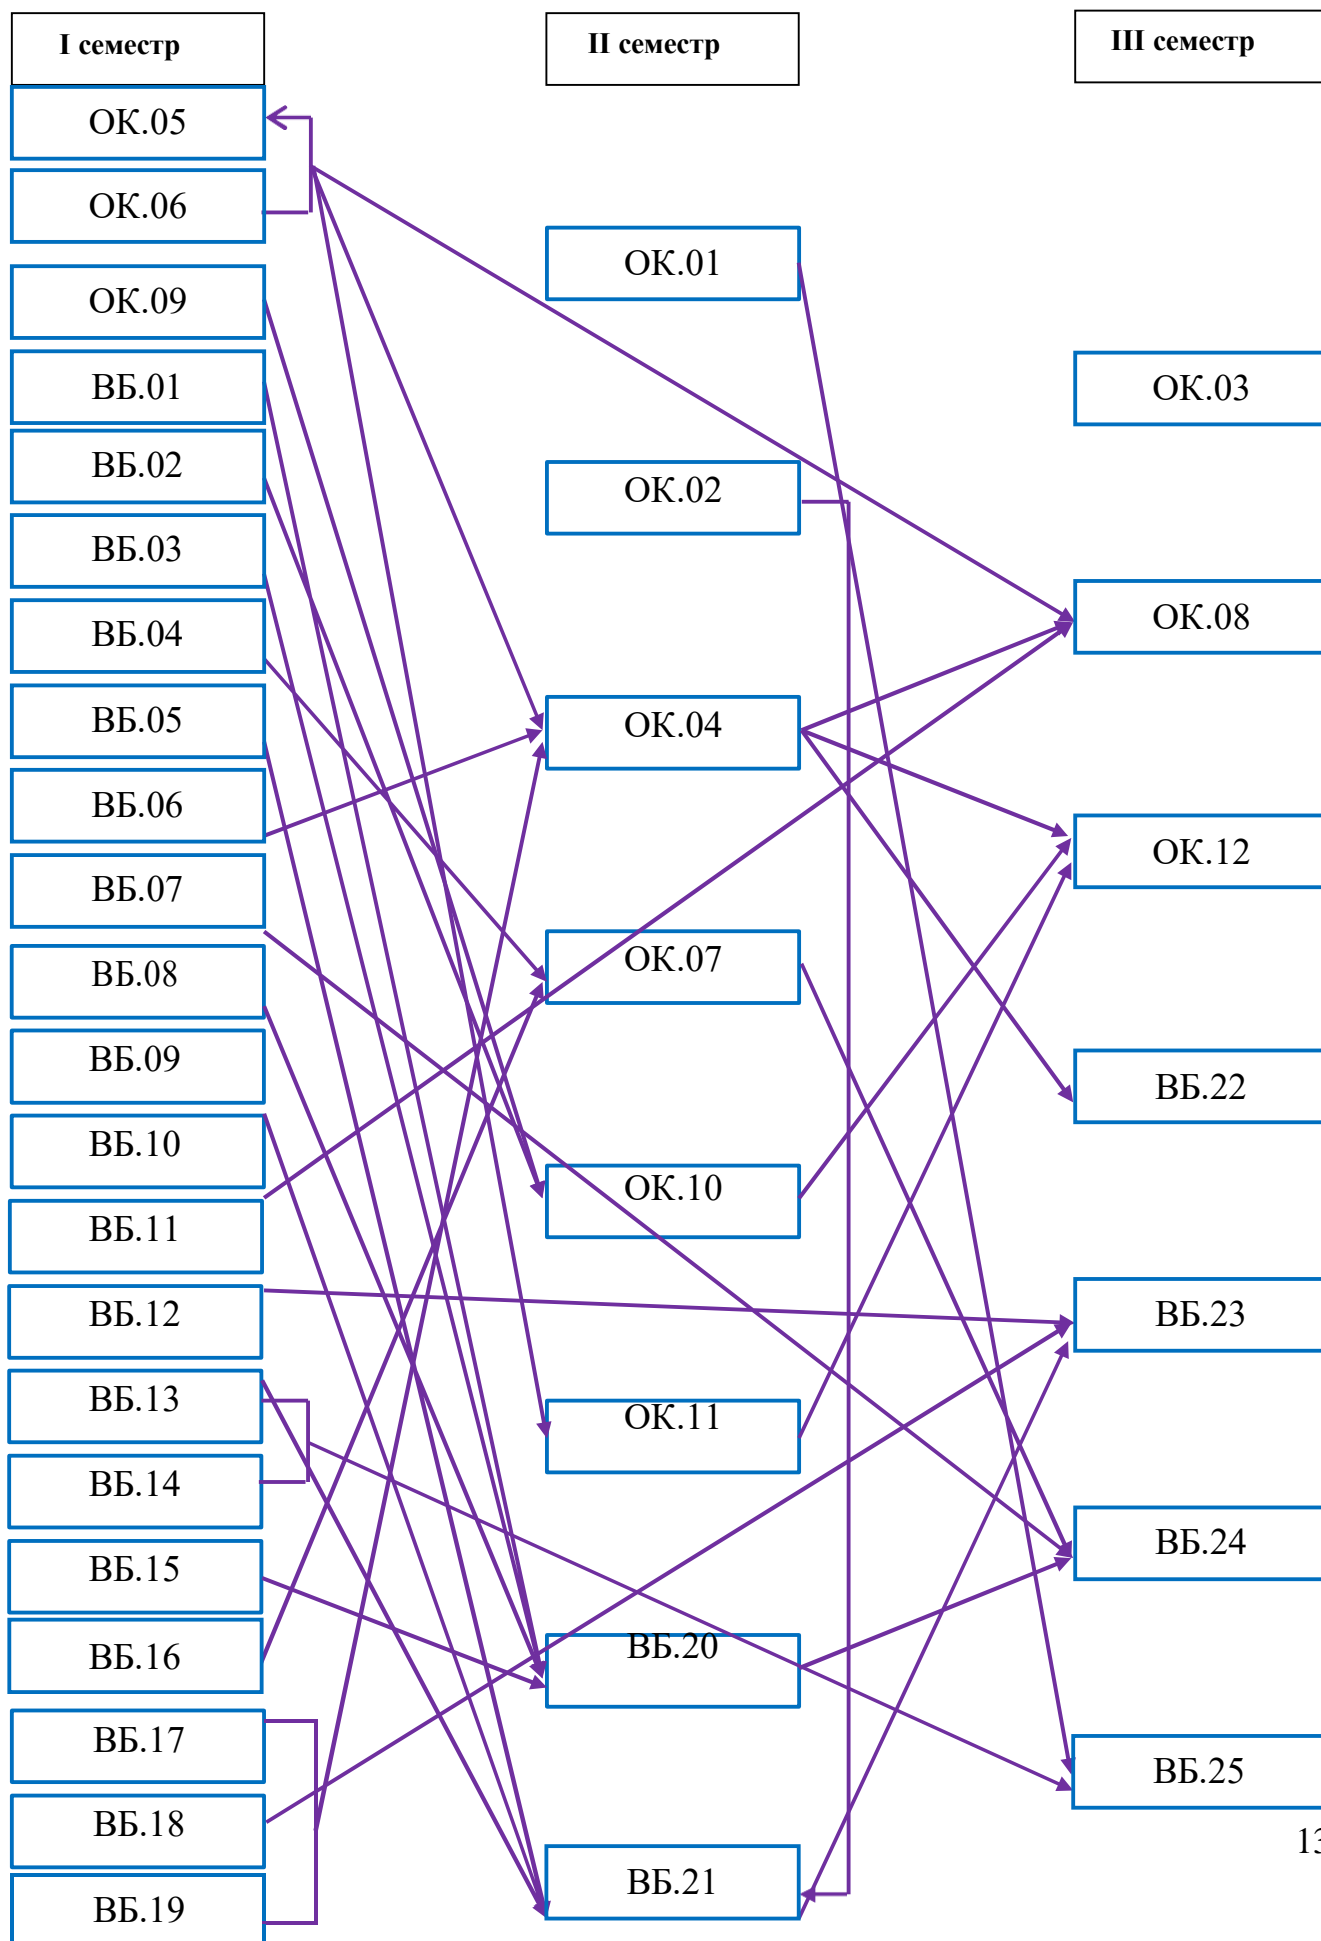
I семестр

II семестр

III семестр

ОК.05

ОК.06

ОК.09

ВБ.01

ВБ.02

ВБ.03

ВБ.04

ВБ.05

ВБ.06

ВБ.07

ВБ.08

ВБ.09

ВБ.10

ВБ.11

ВБ.12

ВБ.13

ВБ.14

ВБ.15

ВБ.16

ВБ.17

ВБ.18

ВБ.19

ОК.01

ОК.02

ОК.04

ОК.07

ОК.10

ОК.11

ВБ.20

ВБ.21

ОК.03

ОК.08

ОК.12

ВБ.22

ВБ.23

ВБ.24

ВБ.25

13